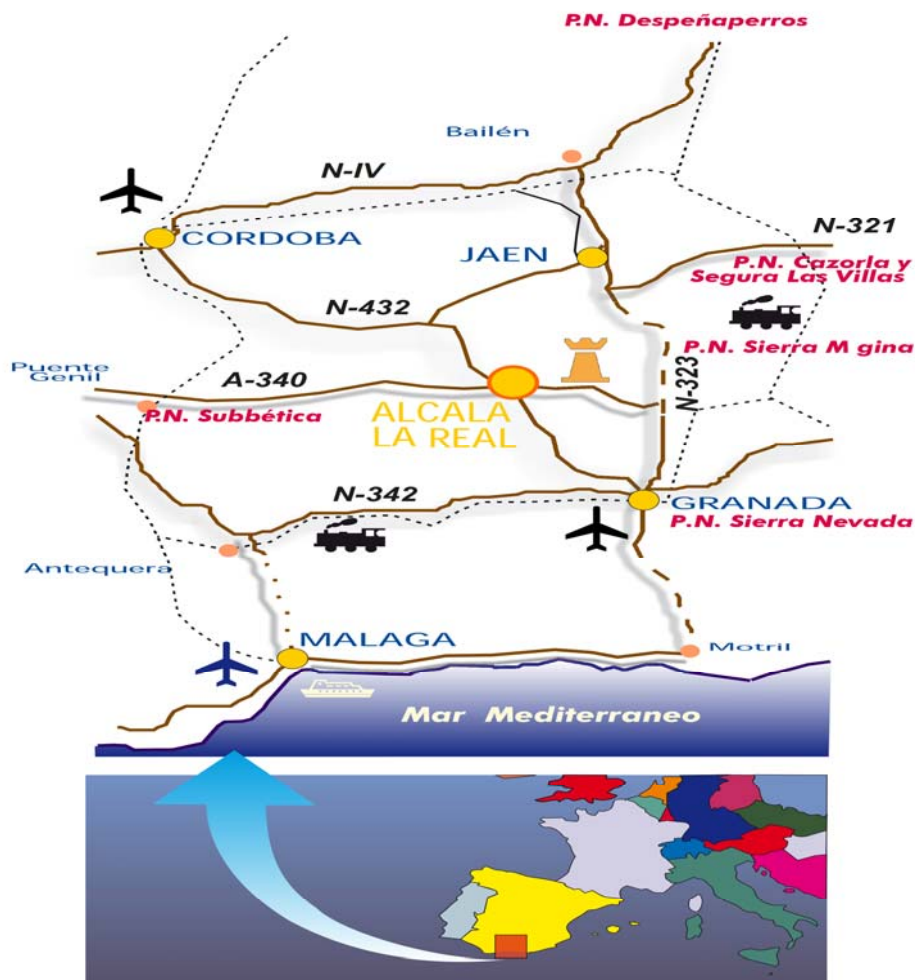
P.N. Despeñaperros

Bailén

N-IV

CORDOBA

JAEN

N-321

P.N. Cazorla y Segura Las Villas

N-432

P.N. Sierra M gina

Puente Genil

A-340

N-323

P.N. Subbética

ALCALA LA REAL

N-342

GRANADA

P.N. Sierra Nevada

Antequera

MALAGA

Motril

Mar Mediterraneo